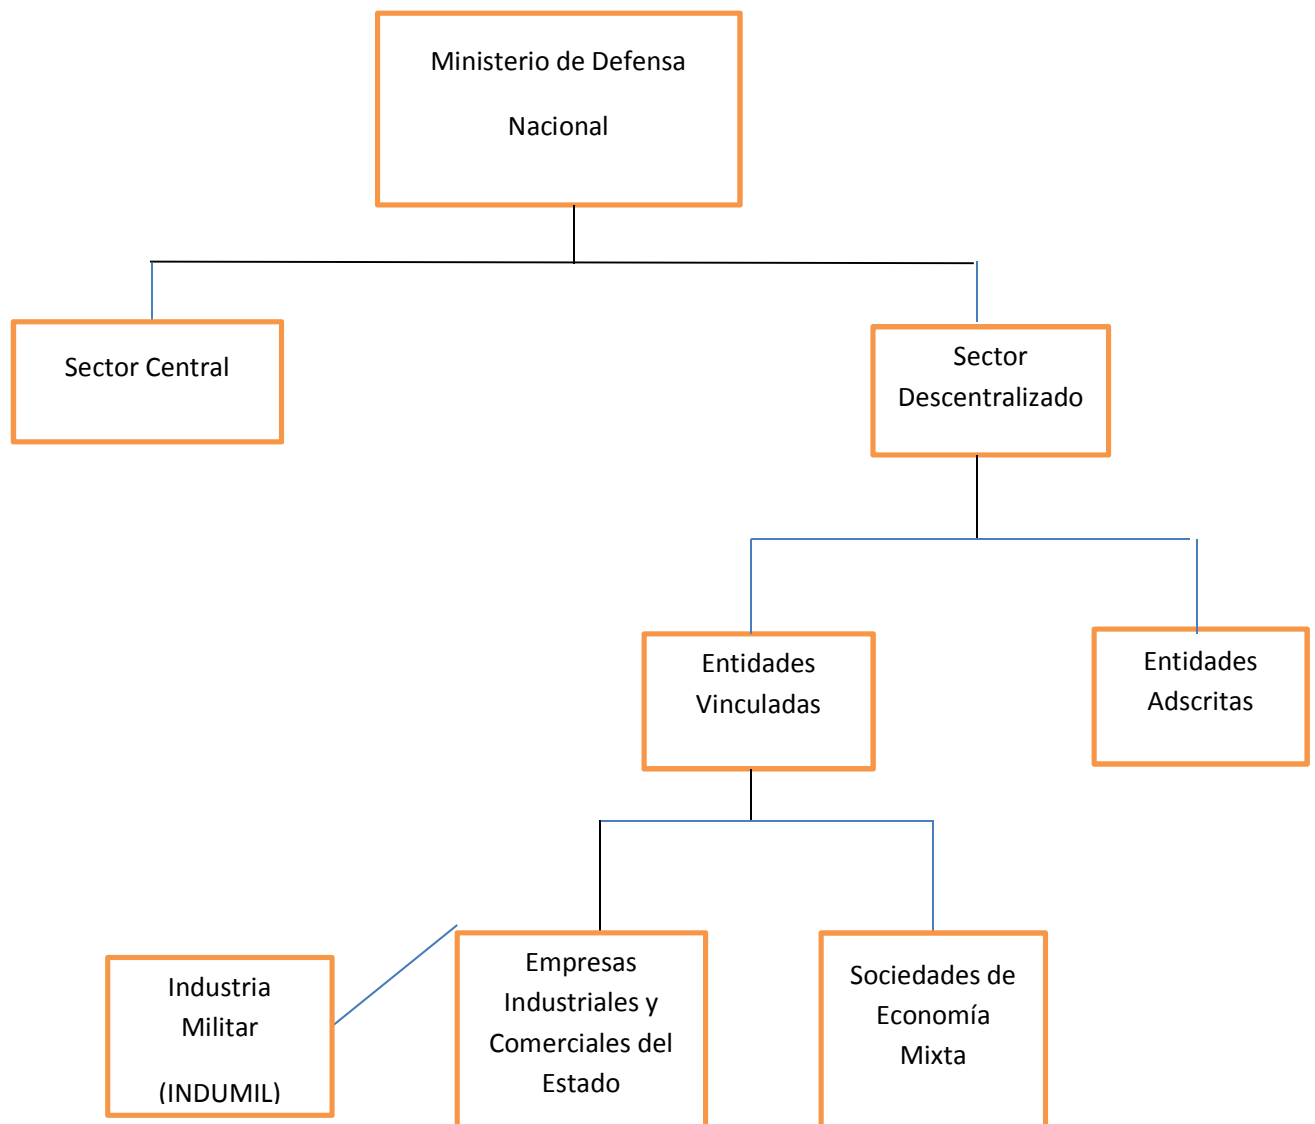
Ministerio de Defensa

Nacional

Sector Central

Sector Descentralizado

Entidades Vinculadas

Entidades Adscritas

Industria Militar

(INDUMIL)

Empresas Industriales y Comerciales del Estado

Sociedades de Economía Mixta